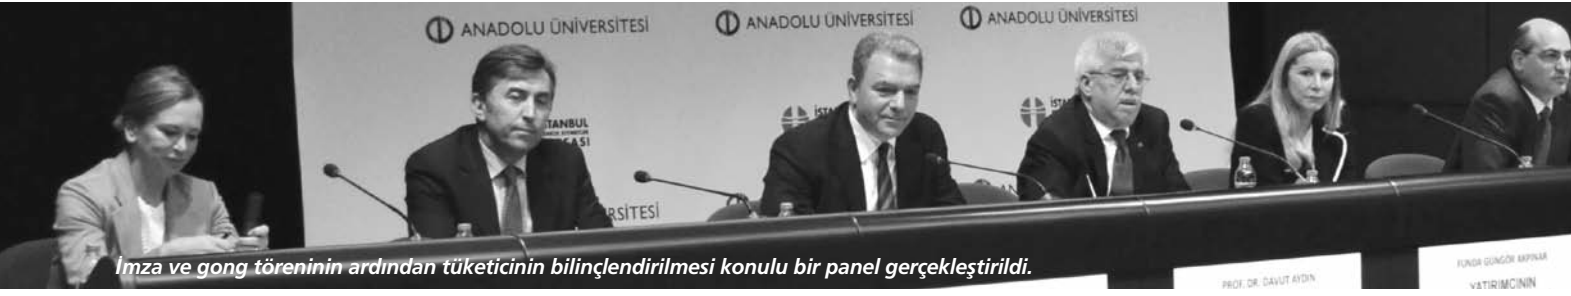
ANADOLU ÜNİVERSİTESİ
ANADOLU ÜNİVERSİTESİ
ANADOLU ÜNİVERSİTESİ
İSTANBUL
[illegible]ASI
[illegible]RSİTESİ
İmza ve gong töreninin ardından tüketicinin bilinçlendirilmesi konulu bir panel gerçekleştirildi.
PROF. DR. DAVUT AYDIN
FUNDA GÜNGÖR AKPINAR
YATIRIMCININ